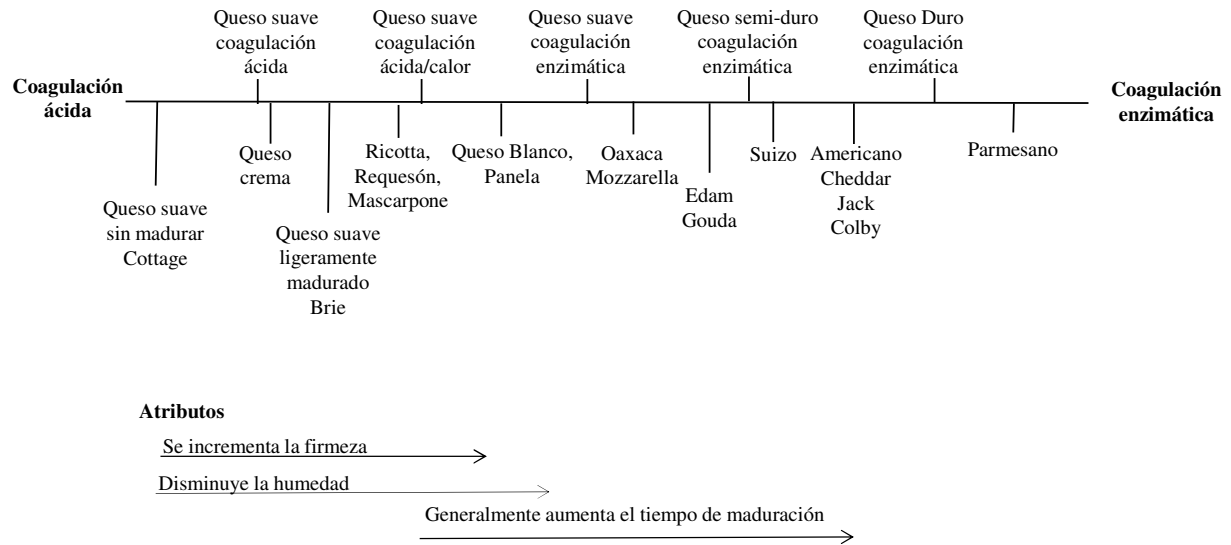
Coagulación ácida

Queso suave coagulación ácida

Queso suave coagulación ácida/calor

Queso suave coagulación enzimática

Queso semi-duro coagulación enzimática

Queso Duro coagulación enzimática

Coagulación enzimática

Queso suave sin madurar Cottage

Queso crema

Queso suave ligeramente madurado Brie

Ricotta, Requesón, Mascarpone

Queso Blanco, Panela

Oaxaca Mozzarella

Edam Gouda

Suizo

Americano Cheddar Jack Colby

Parmesano

Atributos

Se incrementa la firmeza

Disminuye la humedad

Generalmente aumenta el tiempo de maduración